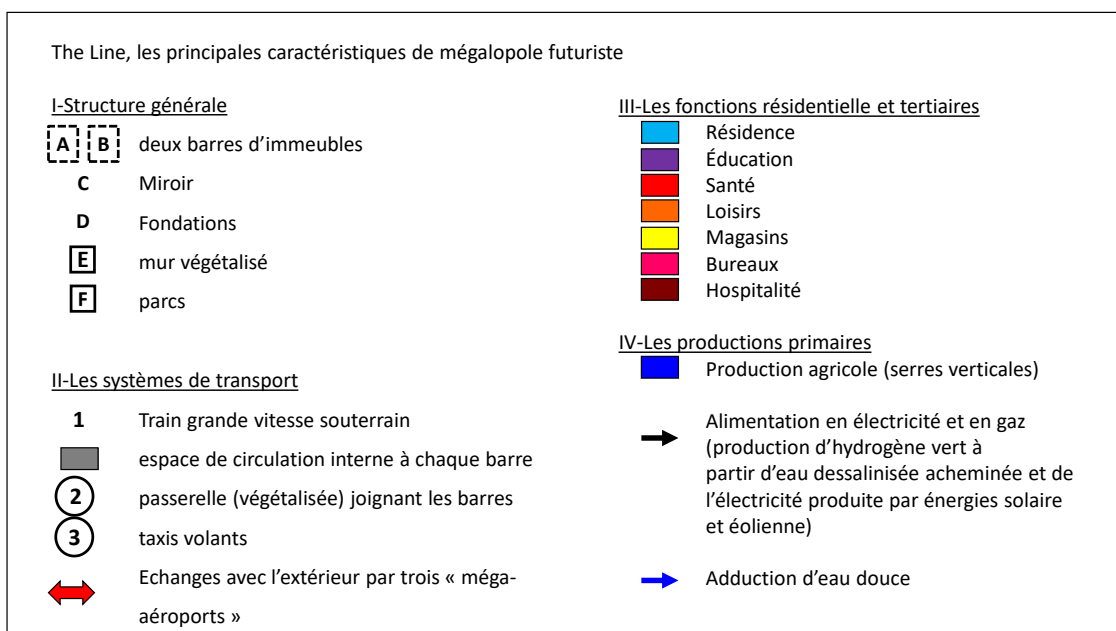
The Line, les principales caractéristiques de mégalopole futuriste

I-Structure générale

A B deux barres d'immeubles

C Miroir

D Fondations

E mur végétalisé

F parcs

II-Les systèmes de transport

1 Train grande vitesse souterrain

espace de circulation interne à chaque barre

2 passerelle (végétalisée) joignant les barres

3 taxis volants

Echanges avec l'extérieur par trois « méga-aéroports »

III-Les fonctions résidentielle et tertiaires

Résidence

Éducation

Santé

Loisirs

Magasins

Bureaux

Hospitalité

IV-Les productions primaires

Production agricole (serres verticales)

Alimentation en électricité et en gaz (production d'hydrogène vert à partir d'eau dessalinisée acheminée et de l'électricité produite par énergies solaire et éolienne)

Adduction d'eau douce